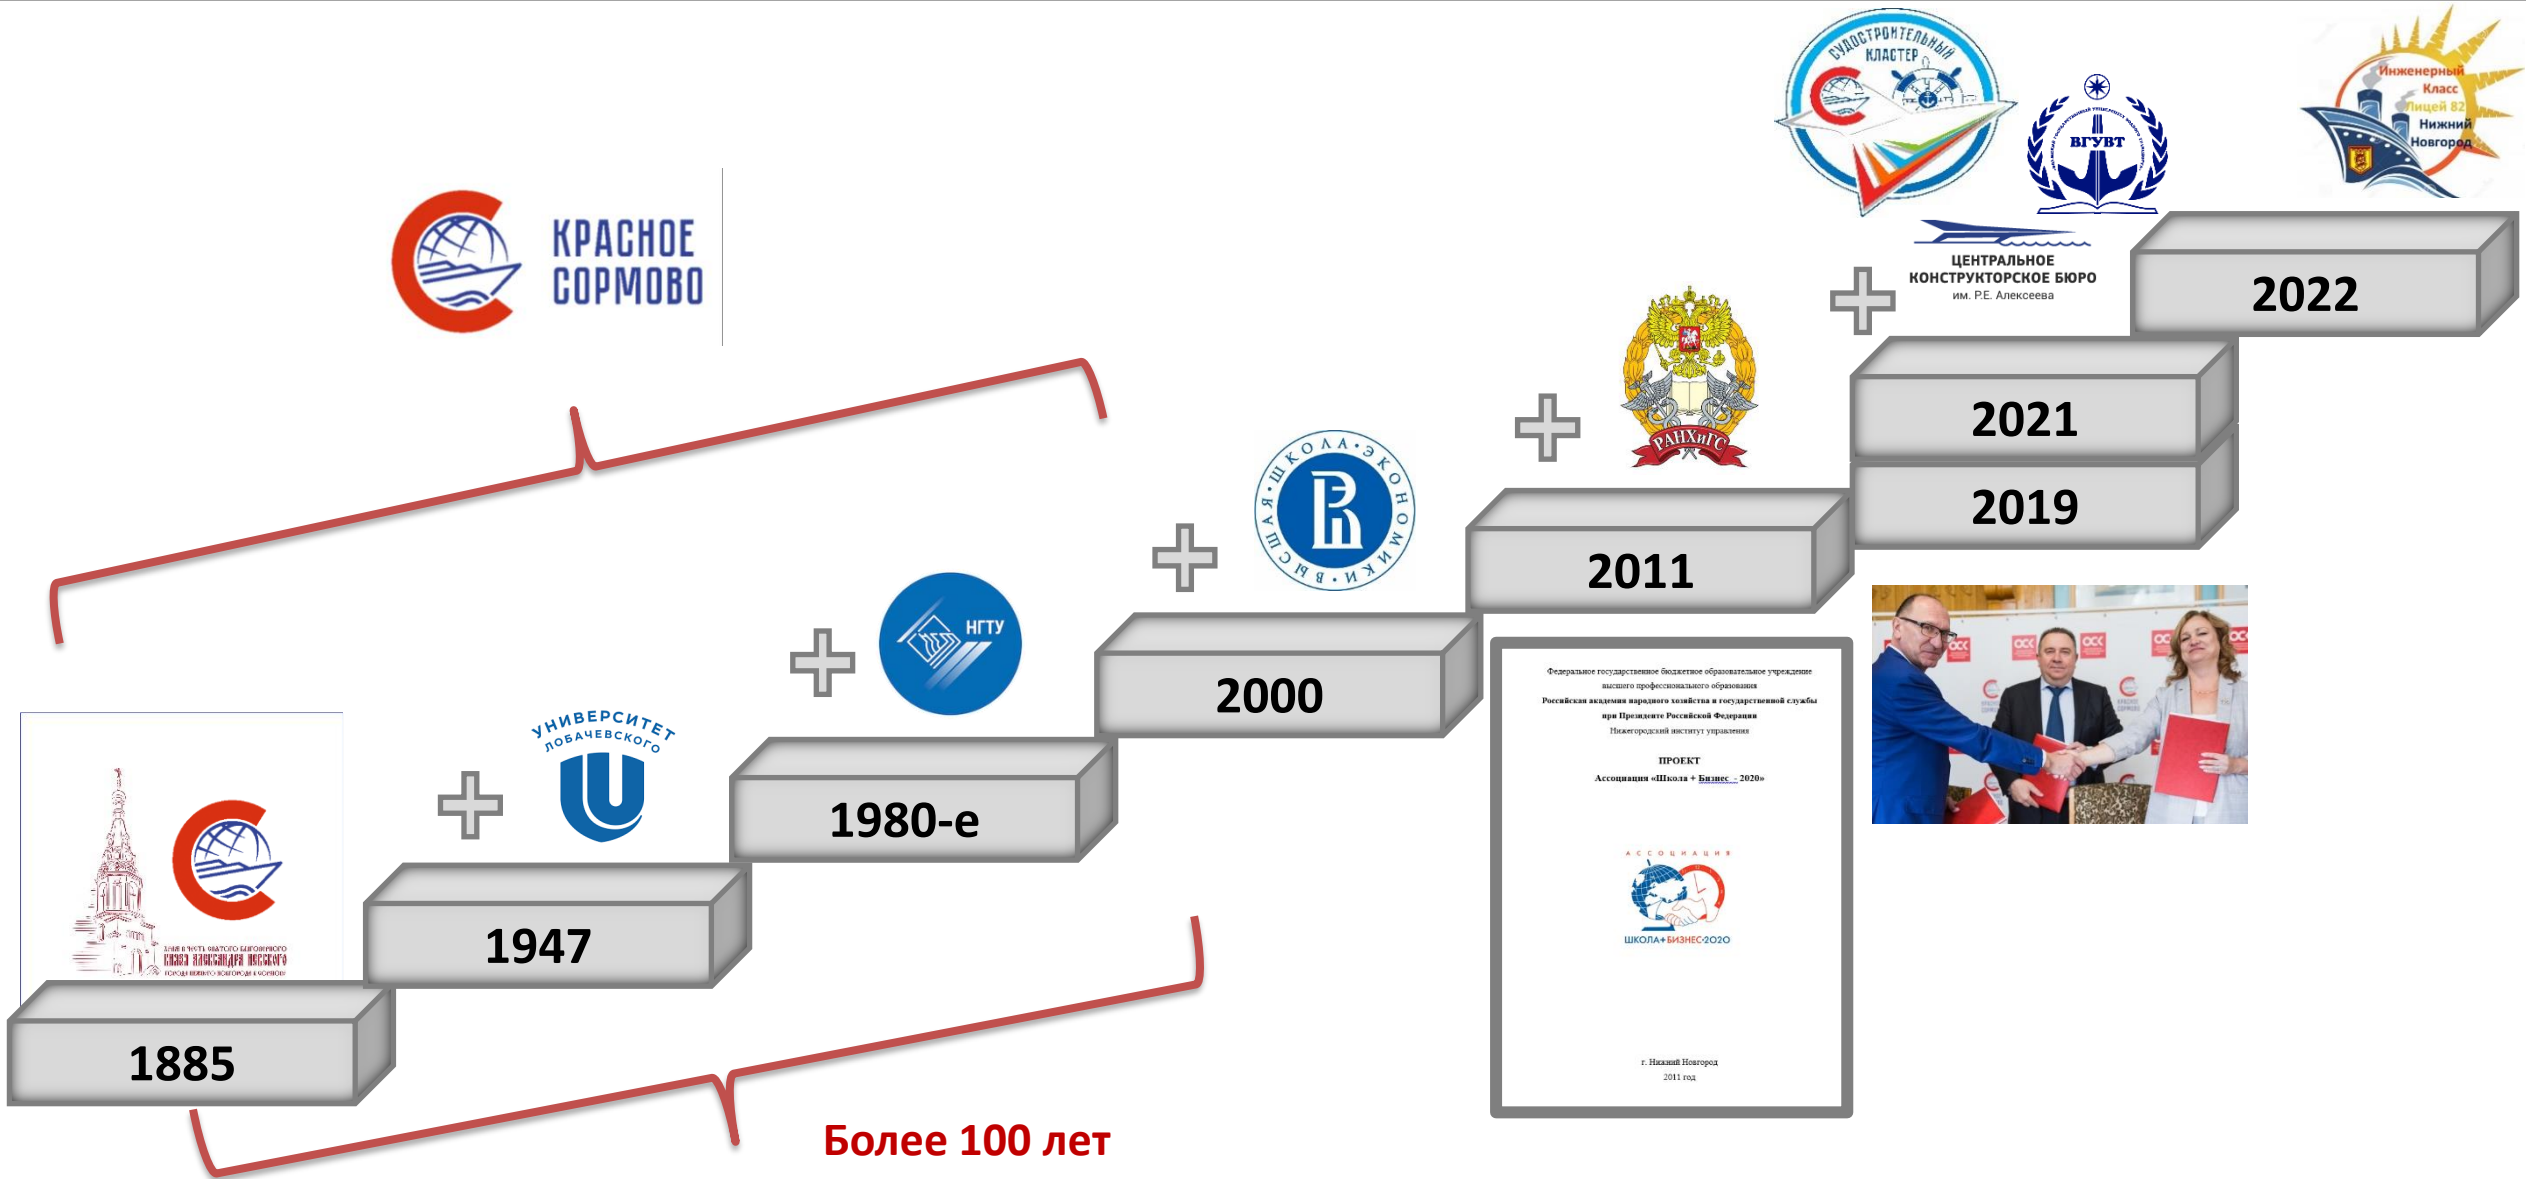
СУДОСТРОИТЕЛЬНЫЙ КЛАСТЕР

ВГУВТ

Инженерный Класс Лицей 82 Нижний Новгород

КРАСНОЕ СОРМОВО

ЦЕНТРАЛЬНОЕ КОНСТРУКТОРСКОЕ БЮРО им. Р.Е. Алексеева

2022

2021

2019

РАНХиГС

ВЫСШАЯ ШКОЛА ЭКОНОМИКИ

2011

НГТУ

2000

УНИВЕРСИТЕТ ЛОБАЧЕВСКОГО

1980-е

1947

1885

Федеральное государственное бюджетное образовательное учреждение высшего профессионального образования
Российская академия народного хозяйства и государственной службы при Президенте Российской Федерации
Нижегородский институт управления

ПРОЕКТ
Ассоциации «Школа + Бизнес - 2020»

АССОЦИАЦИЯ
ШКОЛА+БИЗНЕС·2020

г. Нижний Новгород
2011 год

Более 100 лет